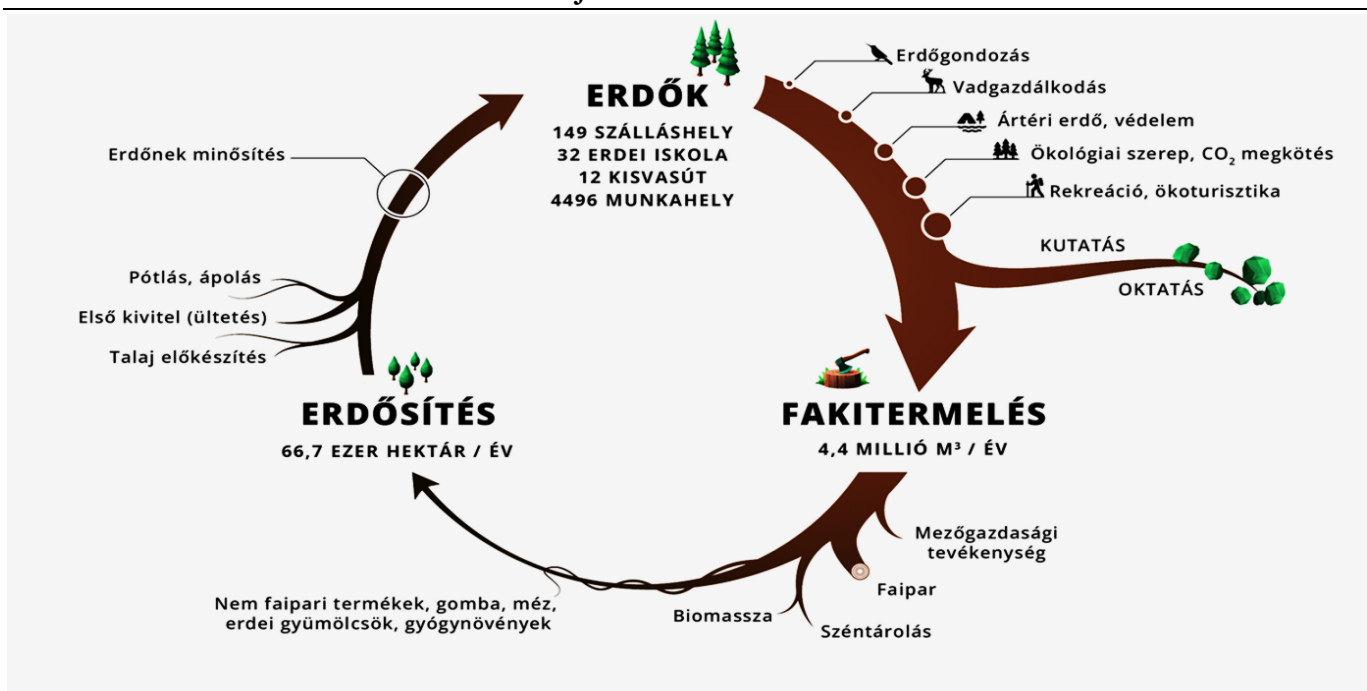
ERDŐK
149 SZÁLLÁSHELY
32 ERDEI ISKOLA
12 KISVASÚT
4496 MUNKAHELY

Erdőgondozás
Vadgazdálkodás
Ártéri erdő, védelem
Ökológiai szerep, $CO_2$ megkötés
Rekreáció, ökoturisztika
KUTATÁS
OKTATÁS

FAKITERMELÉS
4,4 MILLIÓ M³ / ÉV

Mezőgazdasági tevékenység
Faipar
Széntárolás
Biomassza
Nem faipari termékek, gomba, méz, erdei gyümölcsök, gyógynövények

ERDŐSÍTÉS
66,7 EZER HEKTÁR / ÉV

Talaj előkészítés
Első kivitel (ültetés)
Pótlás, ápolás
Erdőnek minősítés